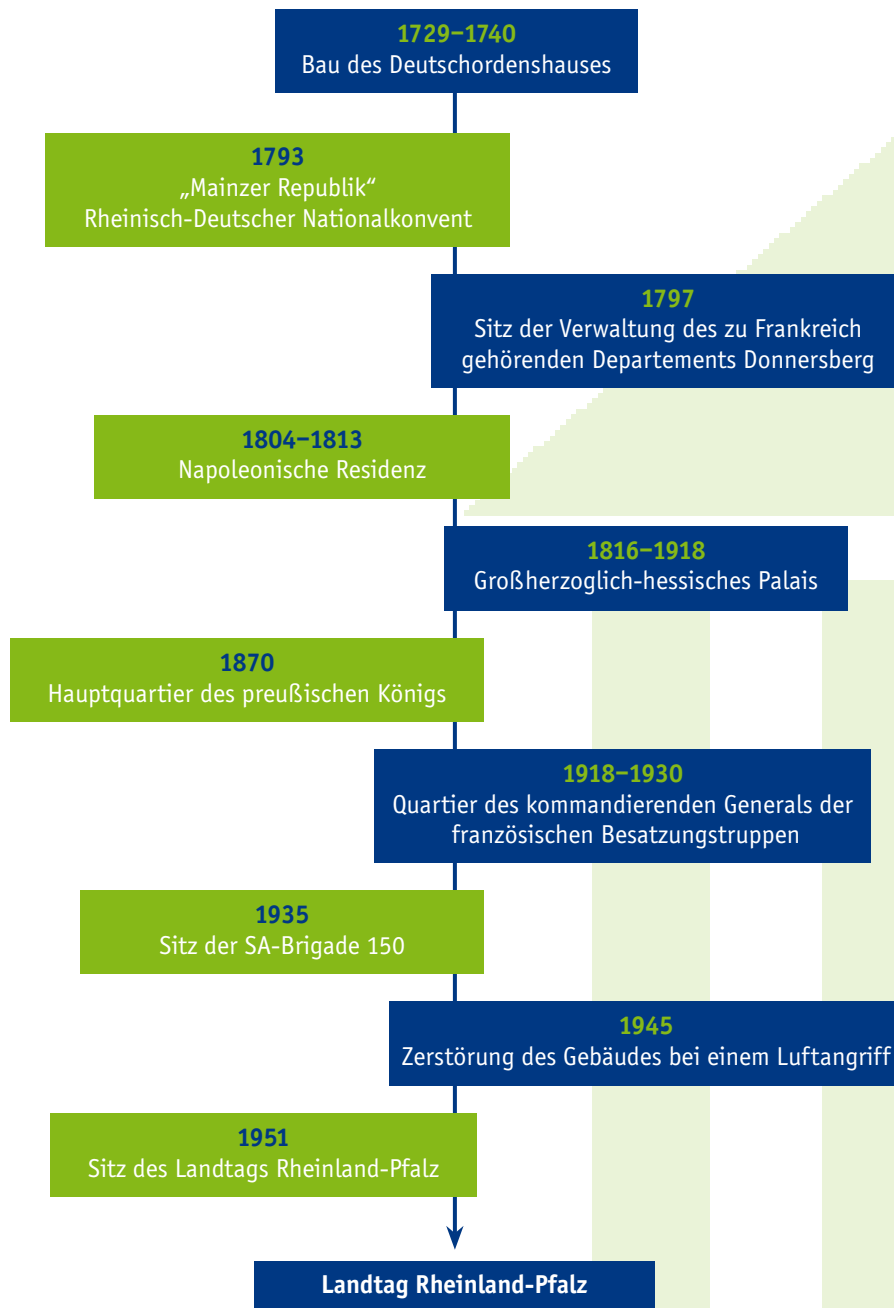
1729–1740
Bau des Deutschordenshauses

1793
„Mainzer Republik“
Rheinisch-Deutscher Nationalkonvent

1797
Sitz der Verwaltung des zu Frankreich gehörenden Departements Donnersberg

1804–1813
Napoleonische Residenz

1816–1918
Großherzoglich-hessisches Palais

1870
Hauptquartier des preußischen Königs

1918–1930
Quartier des kommandierenden Generals der französischen Besatzungstruppen

1935
Sitz der SA-Brigade 150

1945
Zerstörung des Gebäudes bei einem Luftangriff

1951
Sitz des Landtags Rheinland-Pfalz

Landtag Rheinland-Pfalz